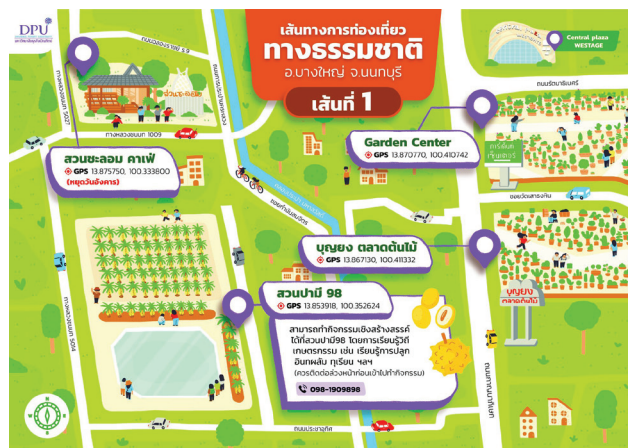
DPU
มหาวิทยาลัยธุรกิจบัณฑิตย์

เส้นทางการท่องเที่ยว
ทางธรรมชาติ
อ.บางใหญ่ จ.นนทบุรี
เส้นที่ 1

Central plaza WESTGATE

ถนนกาญจนาภิเษก

ถนนบางรักพัฒนา

ถนนรัตนาธิเบศร์

ซอยบ้านเพลิน

ทางหลวงชนบท 1009

สวนชะลอม คาเฟ่
GPS 13.875750, 100.333800
(หยุดวันอังคาร)

Garden Center
GPS 13.870770, 100.410742

การ์เด้นท์ เซ็นเตอร์

ซอยวัดเพลง

บุญยง ตลาดต้นไม้
GPS 13.867130, 100.411332

บุญยง ตลาดต้นไม้

สวนปาบี 98
GPS 13.853918, 100.352624

สามารถทำกิจกรรมเชิงสร้างสรรค์ ได้ที่สวนปาบี98 โดยการเรียนรู้วิถีเกษตรกรรม เช่น เรียนรู้การปลูกอินทผลัม ทุเรียน ฯลฯ
(ควรติดต่อล่วงหน้าก่อนเข้าไปทำกิจกรรม)

098-1909898

ถนนกาญจนาภิเษก

ถนนบางกรวย

ถนนราชพฤกษ์